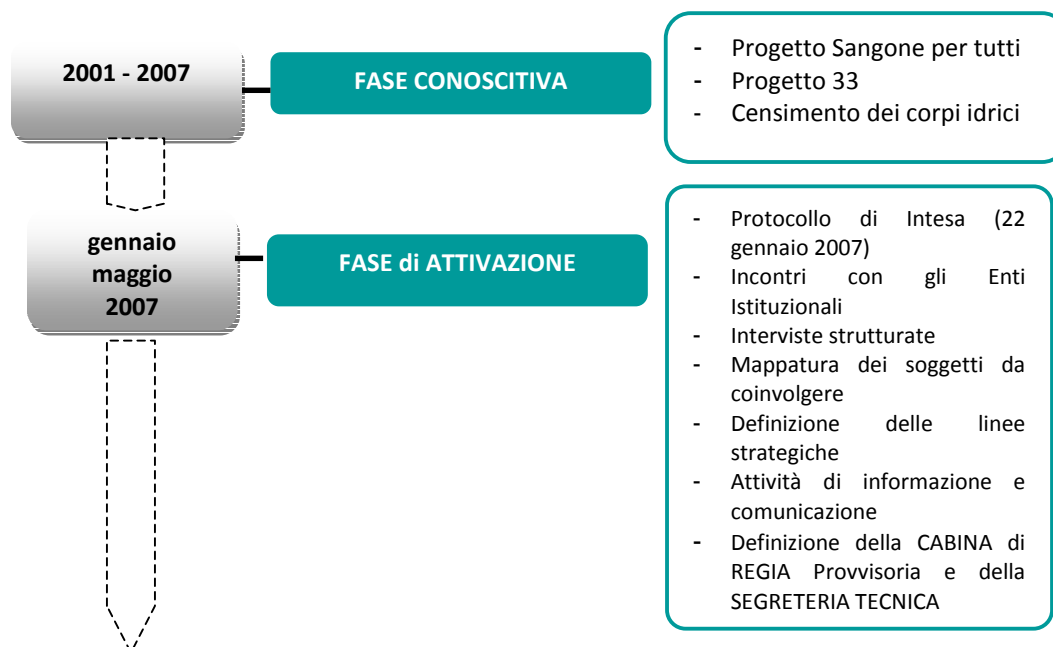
2001 - 2007

FASE CONOSCITIVA

- Progetto Sangone per tutti
- Progetto 33
- Censimento dei corpi idrici

gennaio maggio 2007

FASE di ATTIVAZIONE

- Protocollo di Intesa (22 gennaio 2007)
- Incontri con gli Enti Istituzionali
- Interviste strutturate
- Mappatura dei soggetti da coinvolgere
- Definizione delle linee strategiche
- Attività di informazione e comunicazione
- Definizione della CABINA di REGIA Provvisoria e della SEGRETERIA TECNICA